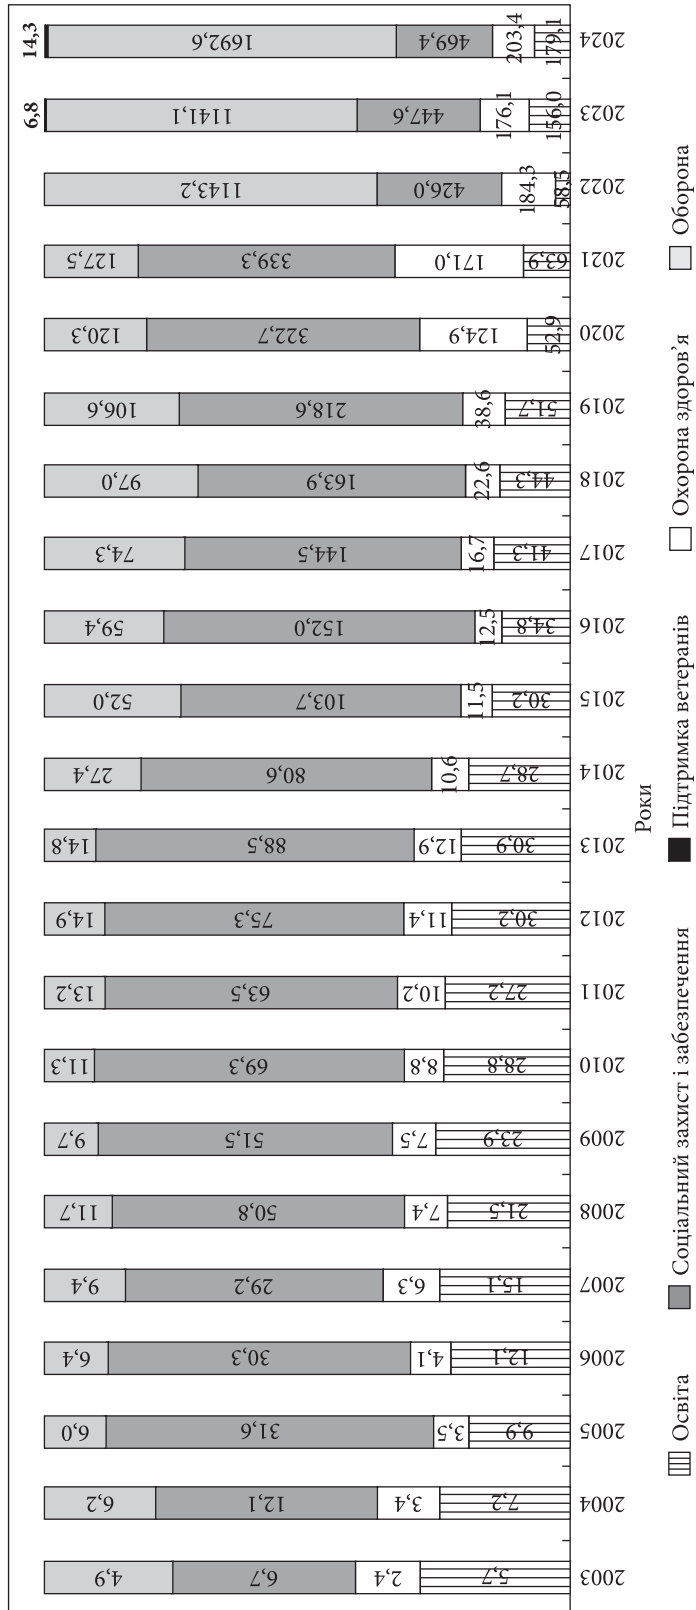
| Роки | Освіта | Охорона здоров'я | Соціальний захист і забезпечення | Оборона | Підтримка ветеранів |
|---|---|---|---|---|---|
| 2003 | 5,7 | 2,4 | 6,7 | 4,9 | |
| 2004 | 7,2 | 3,4 | 12,1 | 6,2 | |
| 2005 | 9,9 | 3,5 | 31,6 | 6,0 | |
| 2006 | 12,1 | 4,1 | 30,3 | 6,4 | |
| 2007 | 15,1 | 6,3 | 29,2 | 9,4 | |
| 2008 | 21,5 | 7,4 | 50,8 | 11,7 | |
| 2009 | 23,9 | 7,5 | 51,5 | 9,7 | |
| 2010 | 28,8 | 8,8 | 69,3 | 11,3 | |
| 2011 | 27,2 | 10,2 | 63,5 | 13,2 | |
| 2012 | 30,2 | 11,4 | 75,3 | 14,9 | |
| 2013 | 30,9 | 12,9 | 88,5 | 14,8 | |
| 2014 | 28,7 | 10,6 | 80,9 | 27,4 | |
| 2015 | 30,2 | 11,5 | 103,7 | 52,0 | |
| 2016 | 34,8 | 12,5 | 152,0 | 59,4 | |
| 2017 | 41,3 | 16,7 | 144,5 | 74,3 | |
| 2018 | 44,3 | 22,6 | 163,9 | 97,0 | |
| 2019 | 51,7 | 38,6 | 218,6 | 106,9 | |
| 2020 | 52,9 | 124,9 | 322,7 | 120,3 | |
| 2021 | 63,9 | 171,0 | 339,3 | 127,5 | |
| 2022 | 58,5 | 184,3 | 426,0 | 1143,2 | |
| 2023 | 156,0 | 176,1 | 447,6 | 1141,1 | 6,8 |
| 2024 | 179,1 | 203,4 | 469,4 | 1692,6 | 14,3 |

Роки

Освіта
Соціальний захист і забезпечення
Підтримка ветеранів
Охорона здоров'я
Оборона